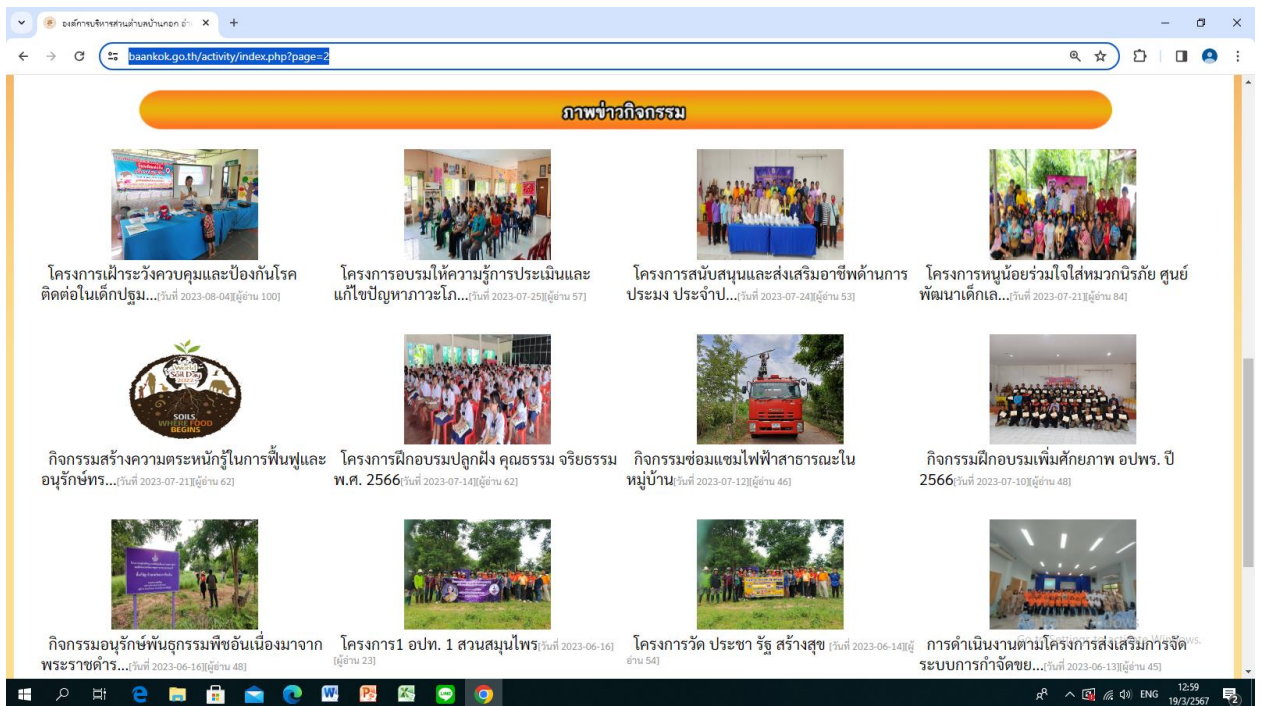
องค์การบริหารส่วนตำบลบ้านกอก อำ ×
+
baankok.go.th/activity/index.php?page=2

ภาพข่าวกิจกรรม

โครงการเฝ้าระวังควบคุมและป้องกันโรคติดต่อในเด็กปฐม...[วันที่ 2023-08-04][ผู้อ่าน 100]

โครงการอบรมให้ความรู้การประเมินและแก้ไขปัญหาภาวะโภ...[วันที่ 2023-07-25][ผู้อ่าน 57]

โครงการสนับสนุนและส่งเสริมอาชีพด้านการประมง ประจำป...[วันที่ 2023-07-24][ผู้อ่าน 53]

โครงการหนูน้อยร่วมใจใส่หมวกนิรภัย ศูนย์พัฒนาเด็กเล...[วันที่ 2023-07-21][ผู้อ่าน 84]

World Soil Day
SOILS WHERE FOOD BEGINS

กิจกรรมสร้างความตระหนักรู้ในการฟื้นฟูและอนุรักษ์ทร...[วันที่ 2023-07-21][ผู้อ่าน 62]

โครงการฝึกอบรมปลูกฝัง คุณธรรม จริยธรรม พ.ศ. 2566[วันที่ 2023-07-14][ผู้อ่าน 62]

กิจกรรมซ่อมแซมไฟฟ้าสาธารณะในหมู่บ้าน[วันที่ 2023-07-12][ผู้อ่าน 46]

กิจกรรมฝึกอบรมเพิ่มศักยภาพ อปพร. ปี 2566[วันที่ 2023-07-10][ผู้อ่าน 48]

กิจกรรมอนุรักษ์พันธุกรรมพืชอันเนื่องมาจากพระราชดำร...[วันที่ 2023-06-16][ผู้อ่าน 48]

โครงการ1 อปท. 1 สวนสมุนไพร[วันที่ 2023-06-16][ผู้อ่าน 23]

โครงการวัด ประชา รัฐ สร้างสุข [วันที่ 2023-06-14][ผู้อ่าน 54]

การดำเนินงานตามโครงการส่งเสริมการจัดระบบการกำจัดขย...[วันที่ 2023-06-13][ผู้อ่าน 45]

ENG 12:59 19/3/2567